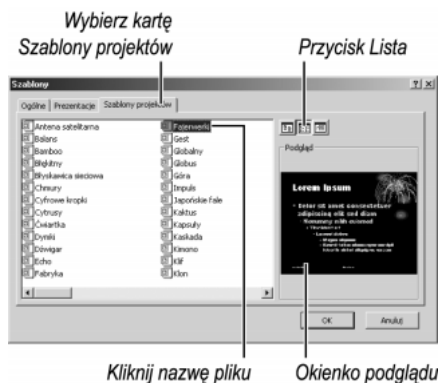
Wybierz kartę Szablony projektów

Przycisk Lista

Szablony

?| ×

Ogólne | Prezentacje | Szablony projektów

Antena satelitarna
Balans
Bamboo
Błękitny
Błyskawica sieciowa
Chmury
Cyfrowe kropki
Cytrusy
Ćwiartka
Dymki
Dźwigar
Echo
Fabryka

Fajerwerki
Gest
Globalny
Globus
Góra
Impuls
Japońskie fale
Kaktus
Kapsuły
Kaskada
Kimono
Klif
Klon

Podgląd

Lorem Ipsum

OK

Anuluj

Kliknij nazwę pliku

Okienko podglądu